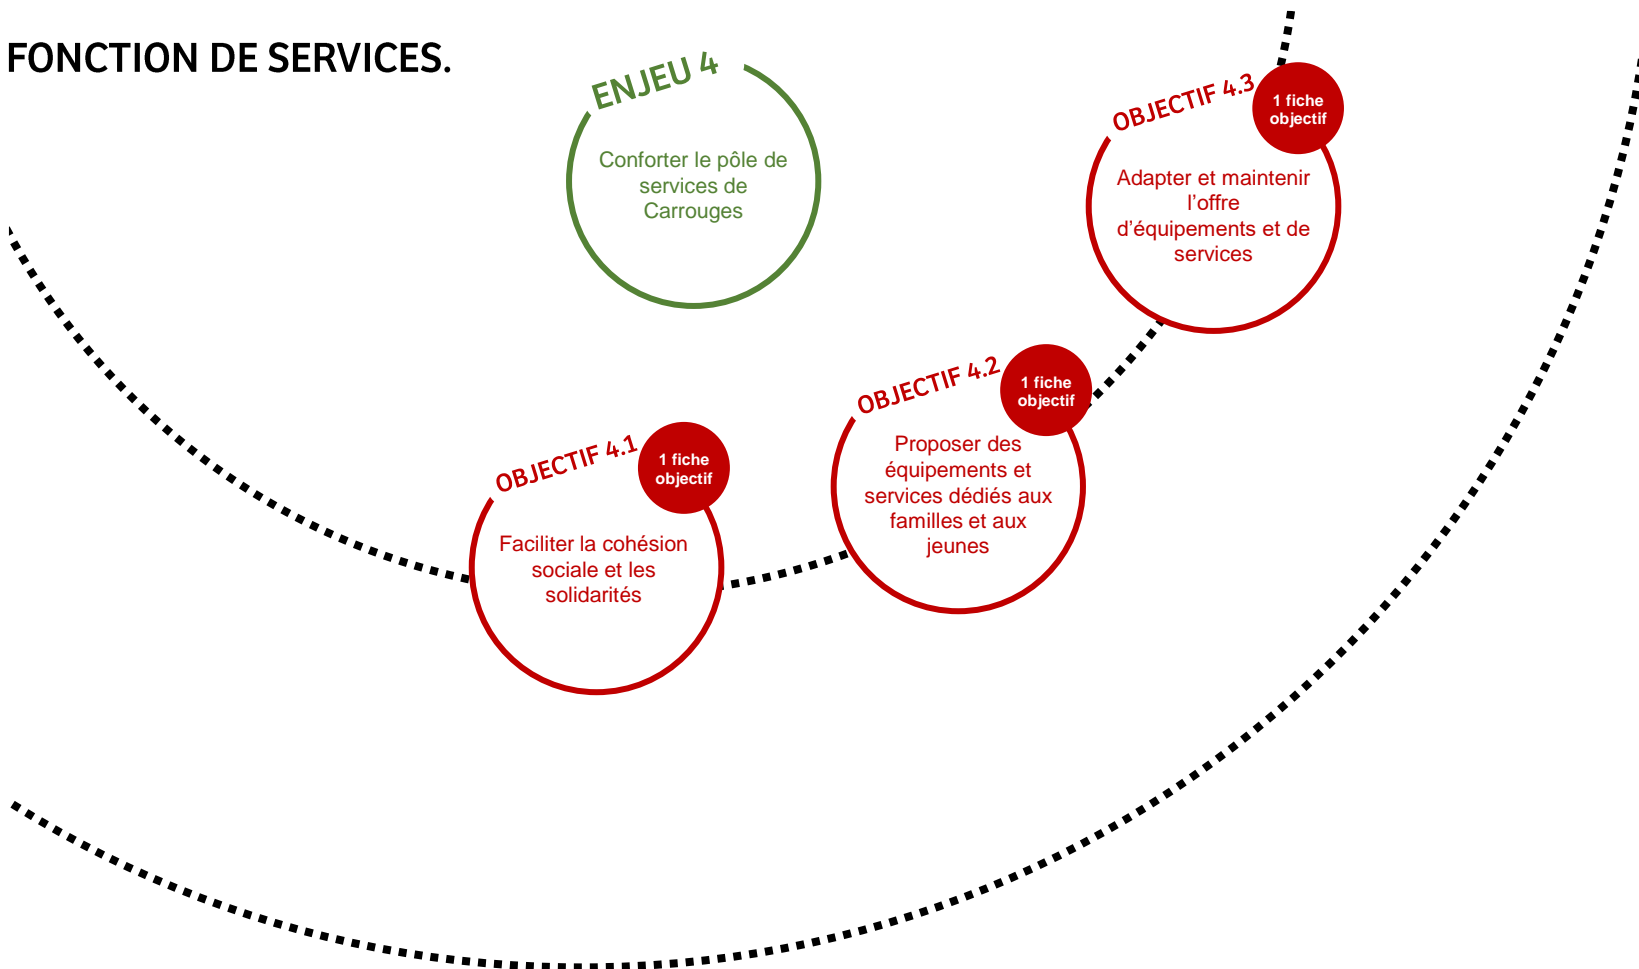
FONCTION DE SERVICES.

ENJEU 4

Conforter le pôle de services de Carrouges

OBJECTIF 4.3

1 fiche objectif

Adapter et maintenir l'offre d'équipements et de services

OBJECTIF 4.2

1 fiche objectif

Proposer des équipements et services dédiés aux familles et aux jeunes

OBJECTIF 4.1

1 fiche objectif

Faciliter la cohésion sociale et les solidarités